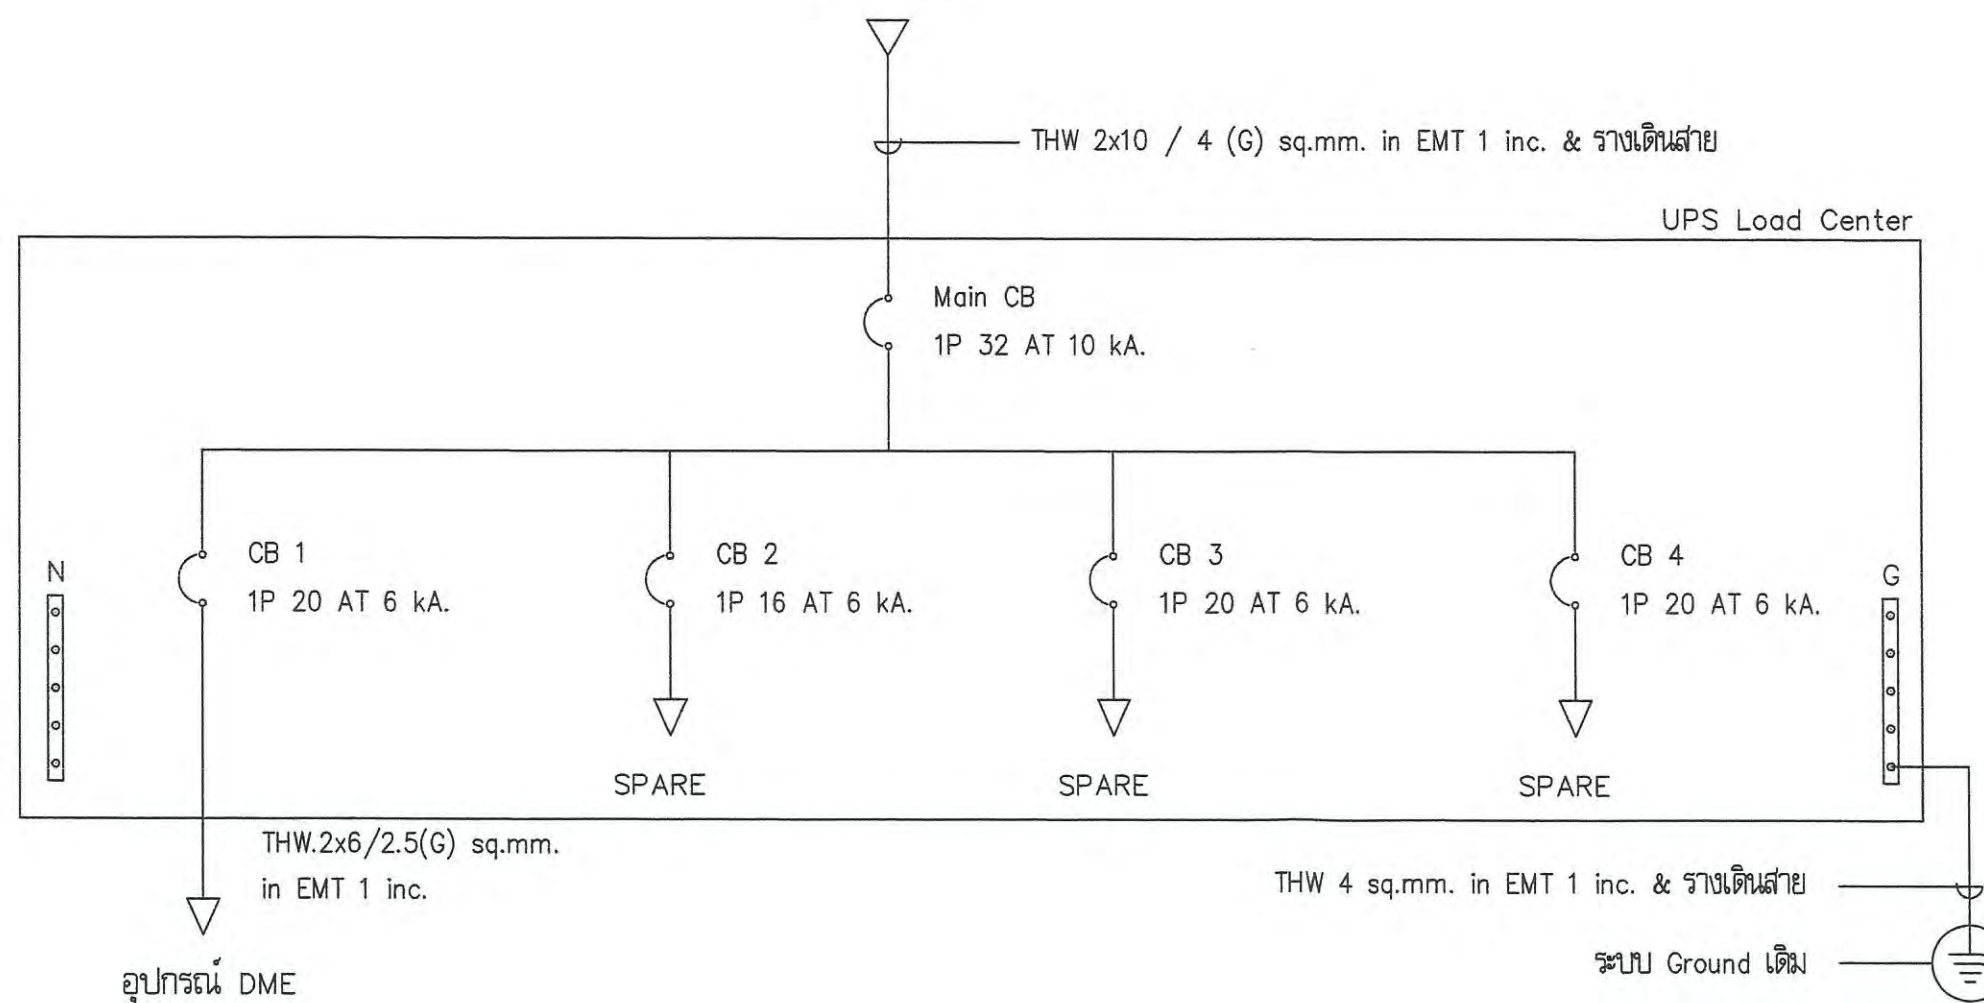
THW 2x10 / 4 (G) sq.mm. in EMT 1 inc. & รางเดินสาย

UPS Load Center

Main CB
1P 32 AT 10 kA.

N

CB 1
1P 20 AT 6 kA.

CB 2
1P 16 AT 6 kA.

CB 3
1P 20 AT 6 kA.

CB 4
1P 20 AT 6 kA.

G

SPARE

SPARE

SPARE

THW.2x6/2.5(G) sq.mm.
in EMT 1 inc.

อุปกรณ์ DME

THW 4 sq.mm. in EMT 1 inc. & รางเดินสาย

ระบบ Ground เดิม